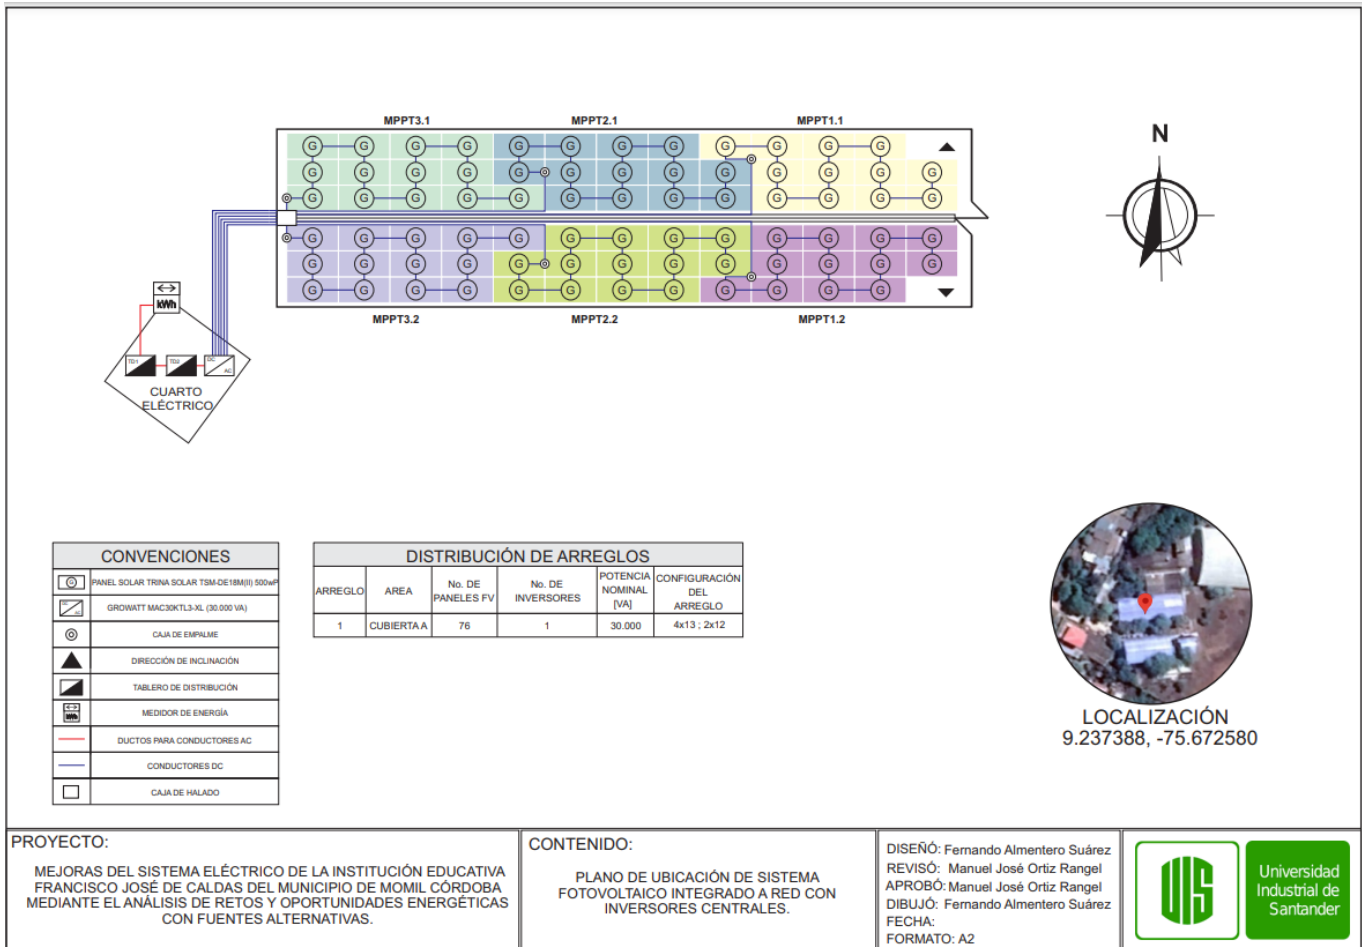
MPPT3.1
MPPT2.1
MPPT1.1

MPPT3.2
MPPT2.2
MPPT1.2

N

kWh

TD1
TD2
DC
AC

CUARTO ELÉCTRICO

CONVENCIONES

| | |
|---|---|
| | PANEL SOLAR TRINA SOLAR TSM-DE18M(II) 500wP |
| | GROWATT MAC30KTL3-XL (30.000 VA) |
| | CAJA DE EMPALME |
| | DIRECCIÓN DE INCLINACIÓN |
| | TABLERO DE DISTRIBUCIÓN |
| | MEDIDOR DE ENERGÍA |
| | DUCTOS PARA CONDUCTORES AC |
| | CONDUCTORES DC |
| | CAJA DE HALADO |

DISTRIBUCIÓN DE ARREGLOS

| ARREGLO | AREA | No. DE PANELES FV | No. DE INVERSORES | POTENCIA NOMINAL [VA] | CONFIGURACIÓN DEL ARREGLO |
|---|---|---|---|---|---|
| 1 | CUBIERTA A | 76 | 1 | 30.000 | 4x13 ; 2x12 |

LOCALIZACIÓN
9.237388, -75.672580

PROYECTO:

MEJORAS DEL SISTEMA ELÉCTRICO DE LA INSTITUCIÓN EDUCATIVA FRANCISCO JOSÉ DE CALDAS DEL MUNICIPIO DE MOMIL CÓRDOBA MEDIANTE EL ANÁLISIS DE RETOS Y OPORTUNIDADES ENERGÉTICAS CON FUENTES ALTERNATIVAS.

CONTENIDO:

PLANO DE UBICACIÓN DE SISTEMA FOTOVOLTAICO INTEGRADO A RED CON INVERSORES CENTRALES.

DISEÑÓ: Fernando Almentero Suárez
REVISÓ: Manuel José Ortiz Rangel
APROBÓ: Manuel José Ortiz Rangel
DIBUJÓ: Fernando Almentero Suárez
FECHA:
FORMATO: A2

UIS
Universidad Industrial de Santander